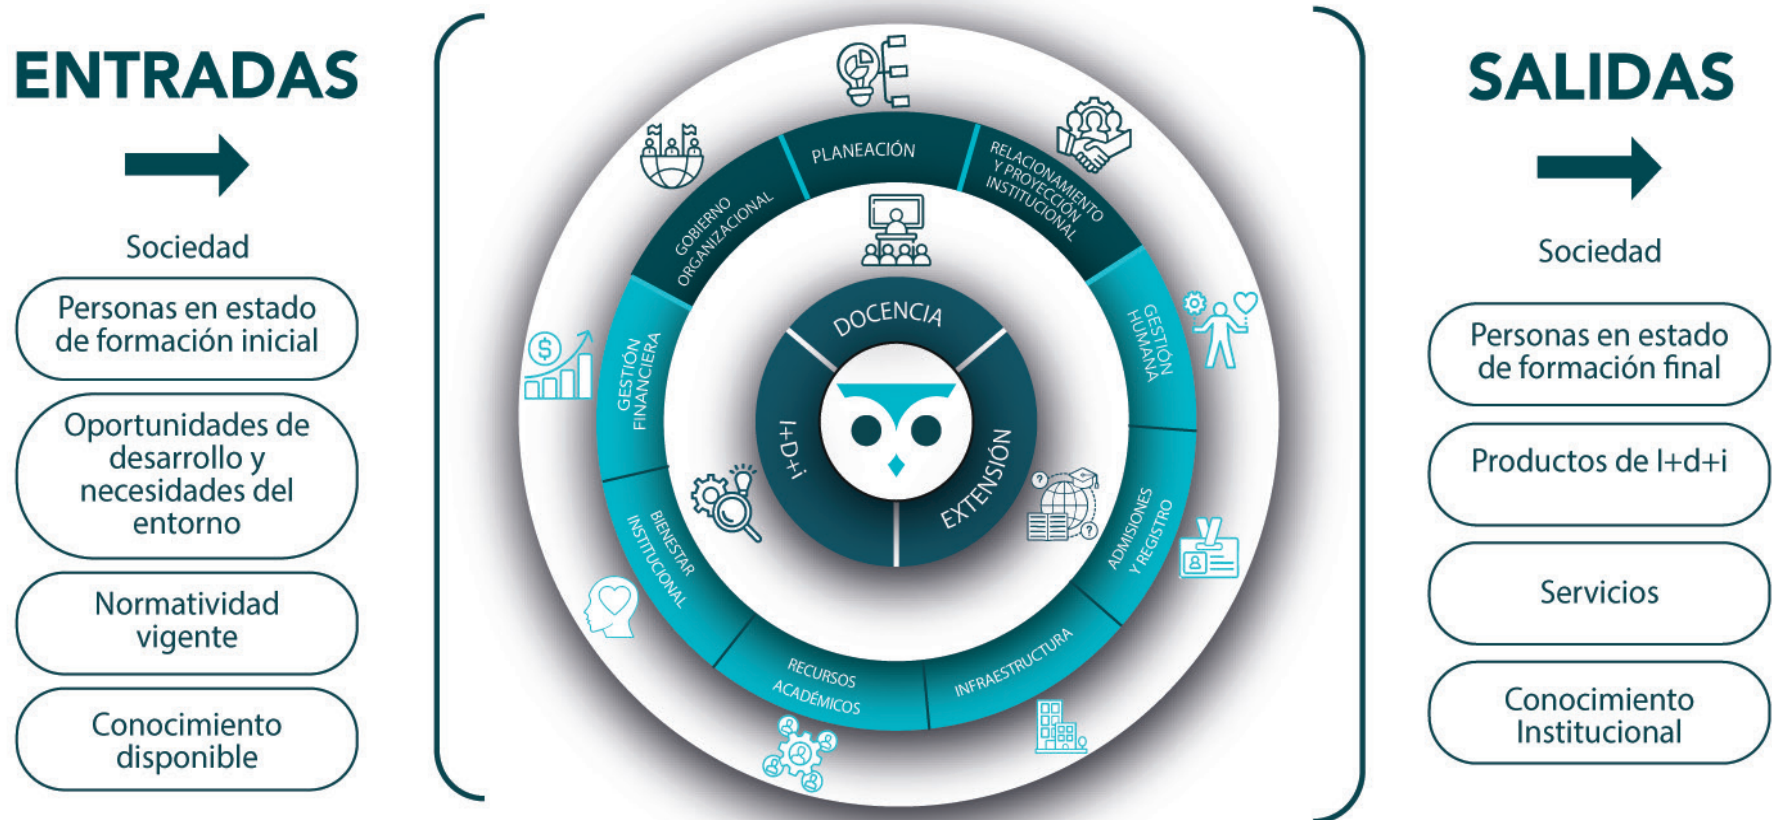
ENTRADAS

Sociedad

Personas en estado de formación inicial

Oportunidades de desarrollo y necesidades del entorno

Normatividad vigente

Conocimiento disponible

PLANEACIÓN

RELACIONAMIENTO Y PROYECCIÓN INSTITUCIONAL

GOBIERNO ORGANIZACIONAL

GESTIÓN HUMANA

GESTIÓN FINANCIERA

DOCENCIA

I+D+i

EXTENSIÓN

BIENESTAR INSTITUCIONAL

ADMISIONES Y REGISTRO

RECURSOS ACADÉMICOS

INFRAESTRUCTURA

SALIDAS

Sociedad

Personas en estado de formación final

Productos de I+d+i

Servicios

Conocimiento Institucional